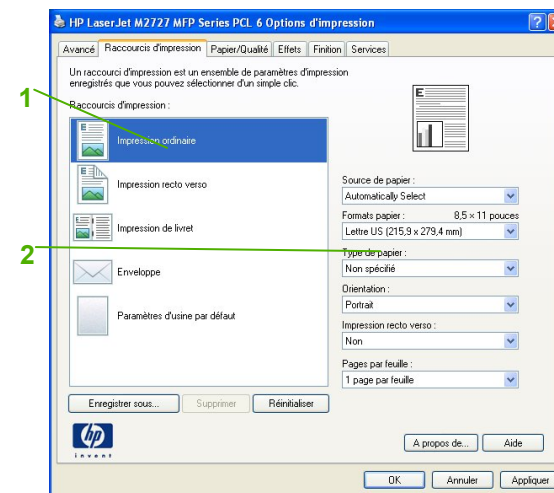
HP LaserJet M2727 MFP Series PCL 6 Options d'impression

Avancé | Raccourcis d'impression | Papier/Qualité | Effets | Finition | Services

Un raccourci d'impression est un ensemble de paramètres d'impression enregistrés que vous pouvez sélectionner d'un simple clic.

Raccourcis d'impression :

1

Impression ordinaire

Impression recto verso

Impression de livret

2

Enveloppe

Paramètres d'usine par défaut

Source de papier :
Automatically Select

Formats papier : 8,5 × 11 pouces
Lettre US (215,9 x 279,4 mm)

Type de papier :
Non spécifié

Orientation :
Portrait

Impression recto verso :
Non

Pages par feuille :
1 page par feuille

Enregistrer sous... | Supprimer | Réinitialiser

invent

A propos de... | Aide

OK | Annuler | Appliquer